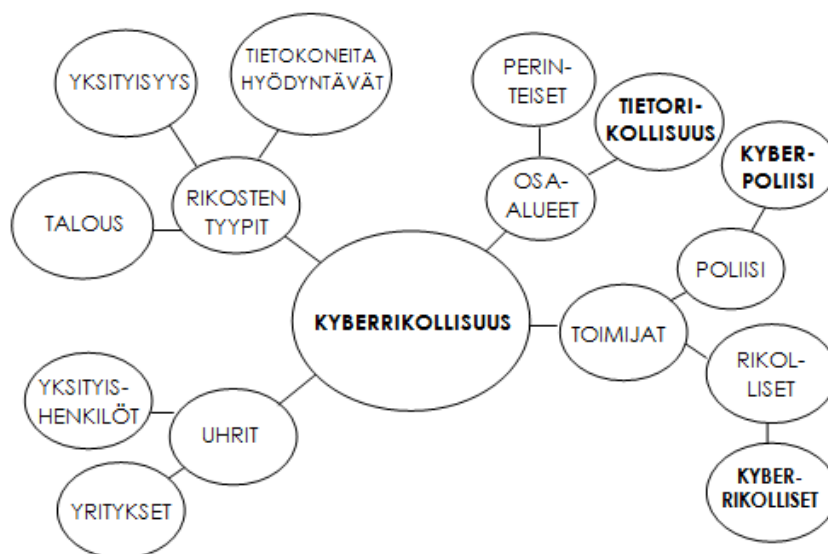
KYBERRIKOLLISUUS

RIKOSTEN TYYPIT

YKSITYISYYS

TIETOKONEITA HYÖDYNTÄVÄT

TALOUS

OSA-ALUEET

PERIN-TEISET

TIETORI-KOLLISUUS

TOIMIJAT

POLIISI

KYBER-POLIISI

RIKOL-LISET

KYBER-RIKOLLISET

UHRIT

YKSITYIS-HENKILÖT

YRITYKSET